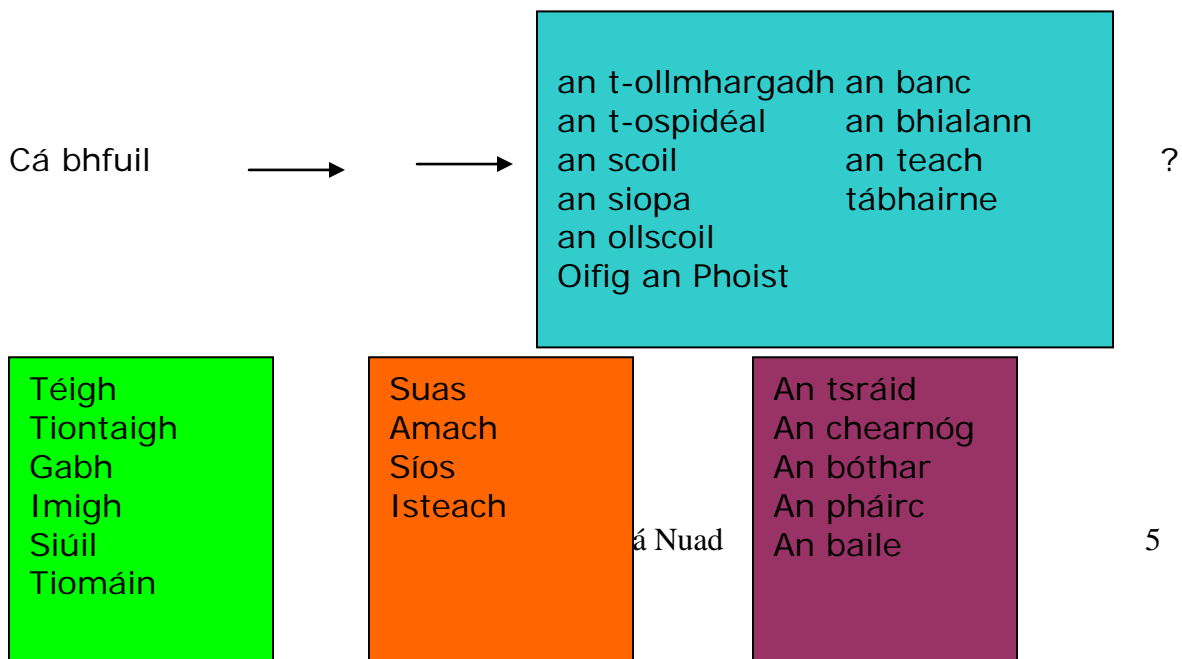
Cá bhfuil

an t-ollmhargadh
an t-ospidéal
an scoil
an siopa
an ollscoil
Oifig an Phoist

an banc
an bhialann
an teach
tábhairne

?

Téigh
Tiontaigh
Gabh
Imigh
Siúil
Tiomáin

Suas
Amach
Síos
Isteach

An tsráid
An chearnóg
An bóthar
An pháirc
An baile

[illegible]á Nuad

5